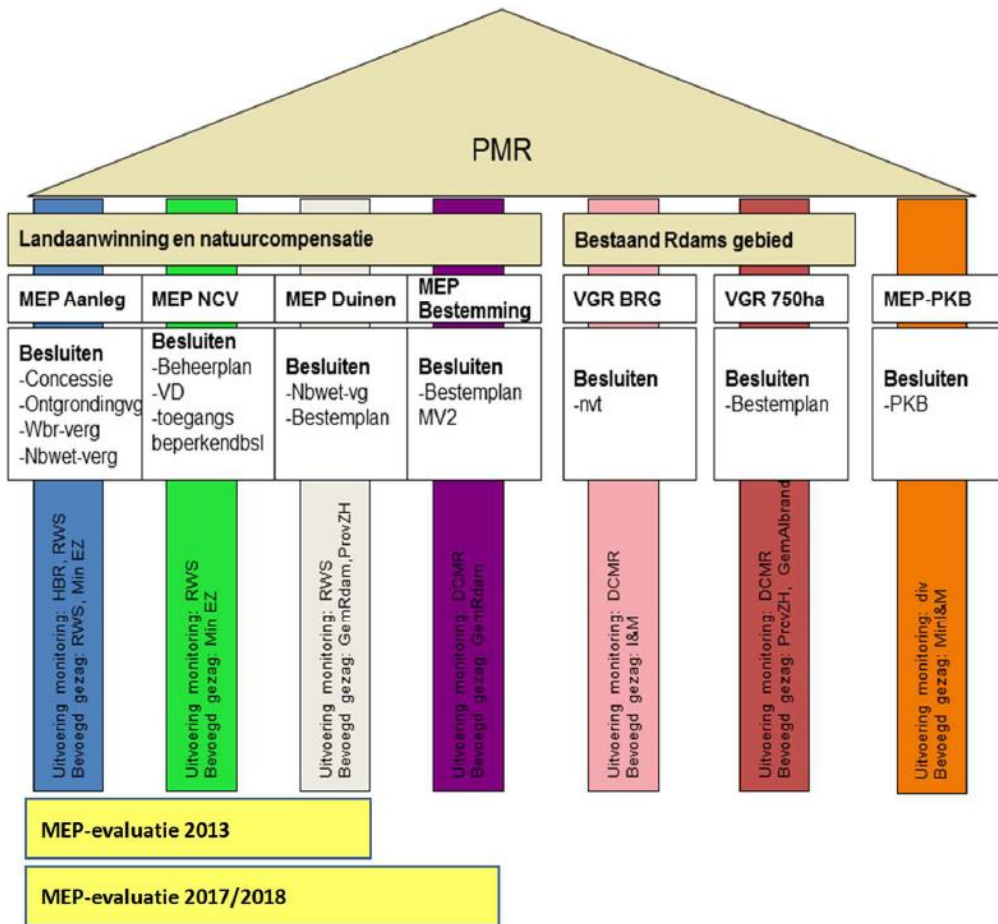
PMR

Landaanwinning en natuurcompensatie

Bestaand Rdams gebied

MEP Aanleg

MEP NCV

MEP Duinen

MEP Bestemming

VGR BRG

VGR 750ha

MEP-PKB

Besluiten
-Concessie
-Ontgrondingvg
-Wbr-verg
-Nbwet-verg

Besluiten
-Beheerplan
-VD
-toegangs beperkendbsl

Besluiten
-Nbwet-vg
-Bestemplan

Besluiten
-Bestemplan MV2

Besluiten
-nvt

Besluiten
-Bestemplan

Besluiten
-PKB

Uitvoering monitoring: HBR, RWS
Bevoegd gezag: RWS, Min EZ

Uitvoering monitoring: RWS
Bevoegd gezag: Min EZ

Uitvoering monitoring: RWS
Bevoegd gezag: GemRdam,ProvZH

Uitvoering monitoring: DCMR
Bevoegd gezag: GemRdam

Uitvoering monitoring: DCMR
Bevoegd gezag: I&M

Uitvoering monitoring: DCMR
Bevoegd gezag: ProvZH, GemAlbrand

Uitvoering monitoring: div
Bevoegd gezag: MinI&M

MEP-evaluatie 2013

MEP-evaluatie 2017/2018